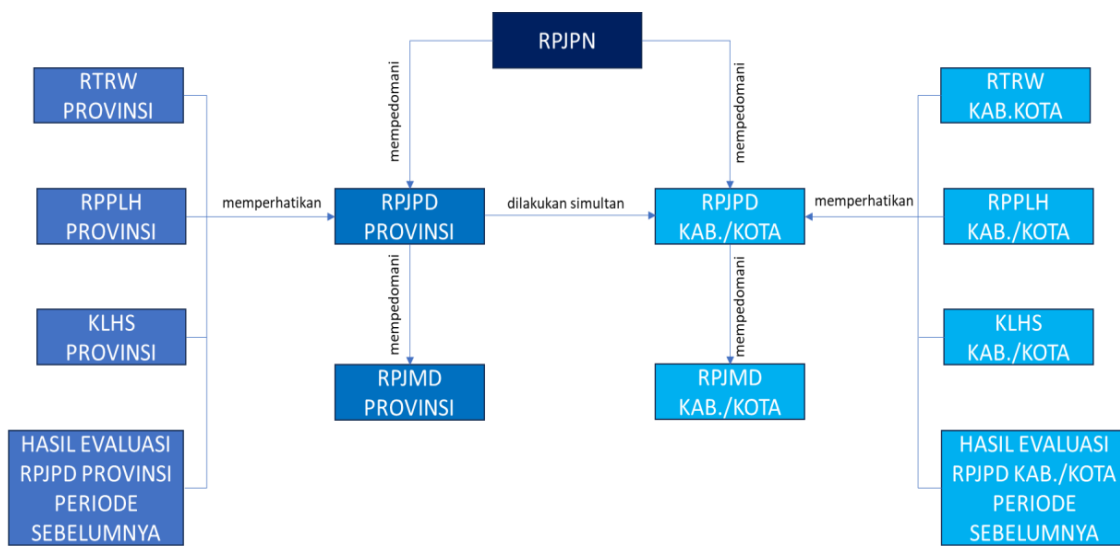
RPJPN

mempedomani

mempedomani

RTRW PROVINSI

RPPLH PROVINSI

KLHS PROVINSI

HASIL EVALUASI RPJPD PROVINSI PERIODE SEBELUMNYA

memperhatikan

RPJPD PROVINSI

dilakukan simultan

RPJPD KAB./KOTA

memperhatikan

RTRW KAB.KOTA

RPPLH KAB./KOTA

KLHS KAB./KOTA

HASIL EVALUASI RPJPD KAB./KOTA PERIODE SEBELUMNYA

mempedomani

mempedomani

RPJMD PROVINSI

RPJMD KAB./KOTA